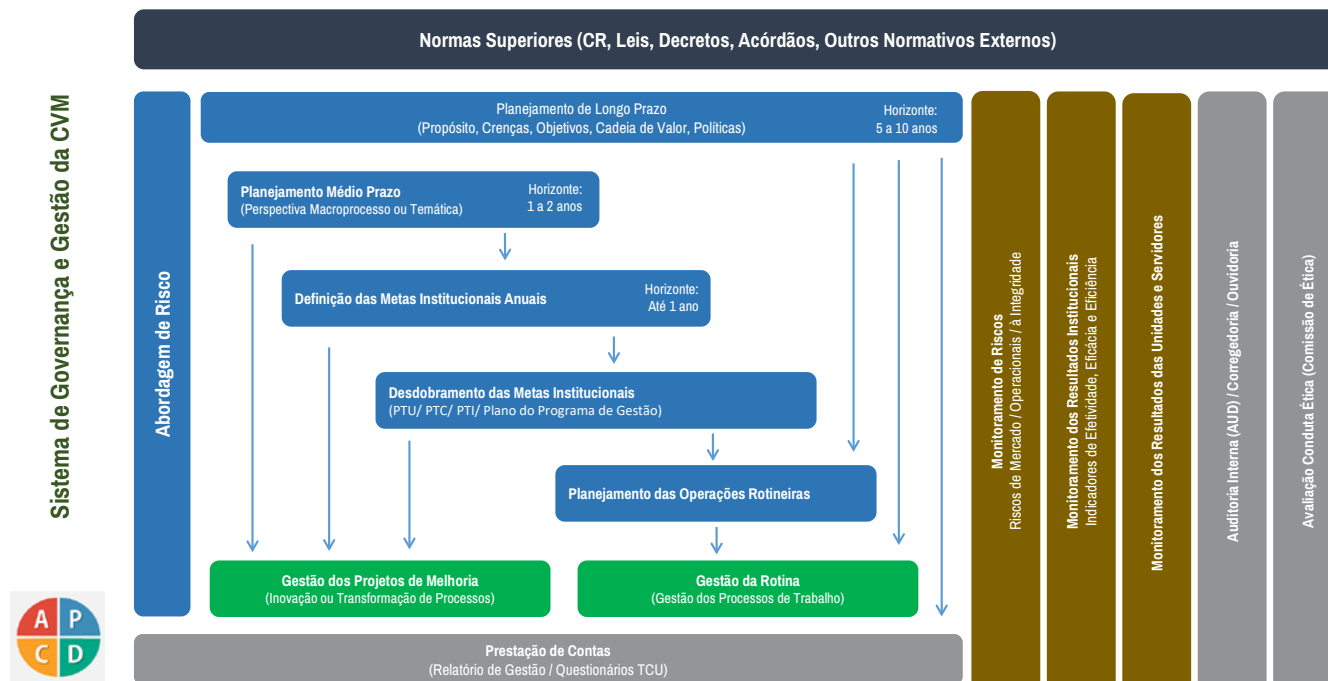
Sistema de Governança e Gestão da CVM

Normas Superiores (CR, Leis, Decretos, Acórdãos, Outros Normativos Externos)

Abordagem de Risco

Planejamento de Longo Prazo
(Propósito, Crenças, Objetivos, Cadeia de Valor, Políticas)

Horizonte:
5 a 10 anos

Planejamento Médio Prazo
(Perspectiva Macroprocesso ou Temática)

Horizonte:
1 a 2 anos

Definição das Metas Institucionais Anuais

Horizonte:
Até 1 ano

Desdobramento das Metas Institucionais
(PTU/ PTC/ PTI/ Plano do Programa de Gestão)

Planejamento das Operações Rotineiras

Gestão dos Projetos de Melhoria
(Inovação ou Transformação de Processos)

Gestão da Rotina
(Gestão dos Processos de Trabalho)

Prestação de Contas
(Relatório de Gestão / Questionários TCU)

Monitoramento de Riscos
Riscos de Mercado / Operacionais / à Integridade

Monitoramento dos Resultados Institucionais
Indicadores de Efetividade, Eficácia e Eficiência

Monitoramento dos Resultados das Unidades e Servidores

Auditoria Interna (AUD) / Corregedoria / Ouvidoria

Avaliação Conduta Ética (Comissão de Ética)

A P
C D